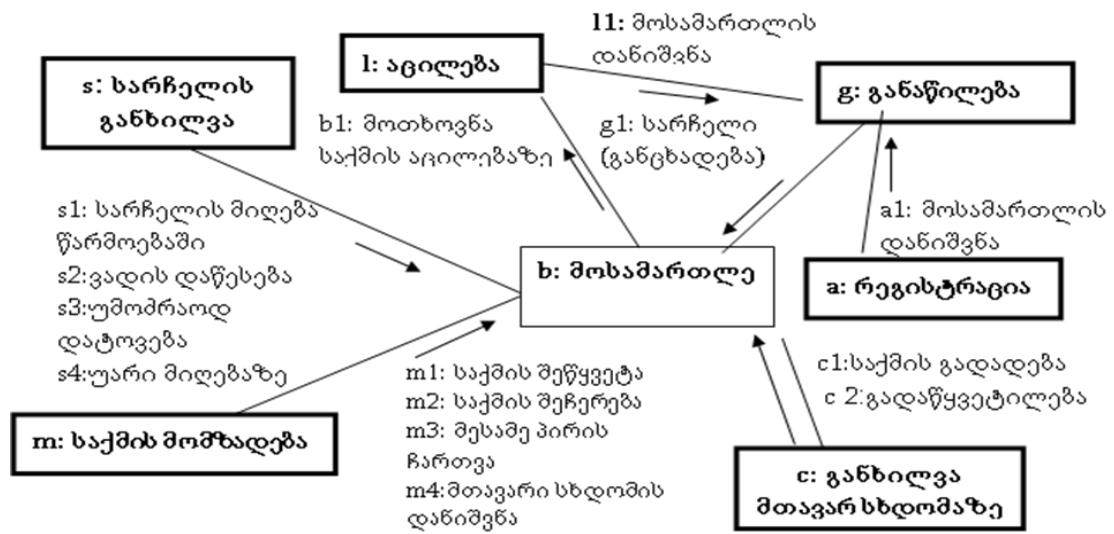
s: სარჩელის განხილვა

l: აცილება

l1: მოსამართლის დანიშვნა

g: განაწილება

b1: მოთხოვნა საქმის აცილებაზე

g1: სარჩელი (განცხადება)

s1: სარჩელის მიღება წარმოებაში
s2:ვადის დაწესება
s3:უმოძრაოდ დატოვება
s4:უარი მიღებაზე

b: მოსამართლე

a1: მოსამართლის დანიშვნა

a: რეგისტრაცია

m1: საქმის შეწყვეტა
m2: საქმის შეჩერება
m3: მესამე პირის ჩართვა
m4:მთავარი სხდომის დანიშვნა

c1:საქმის გადადება
c 2:გადაწყვეტილება

m: საქმის მომზადება

c: განხილვა მთავარ სხდომაზე